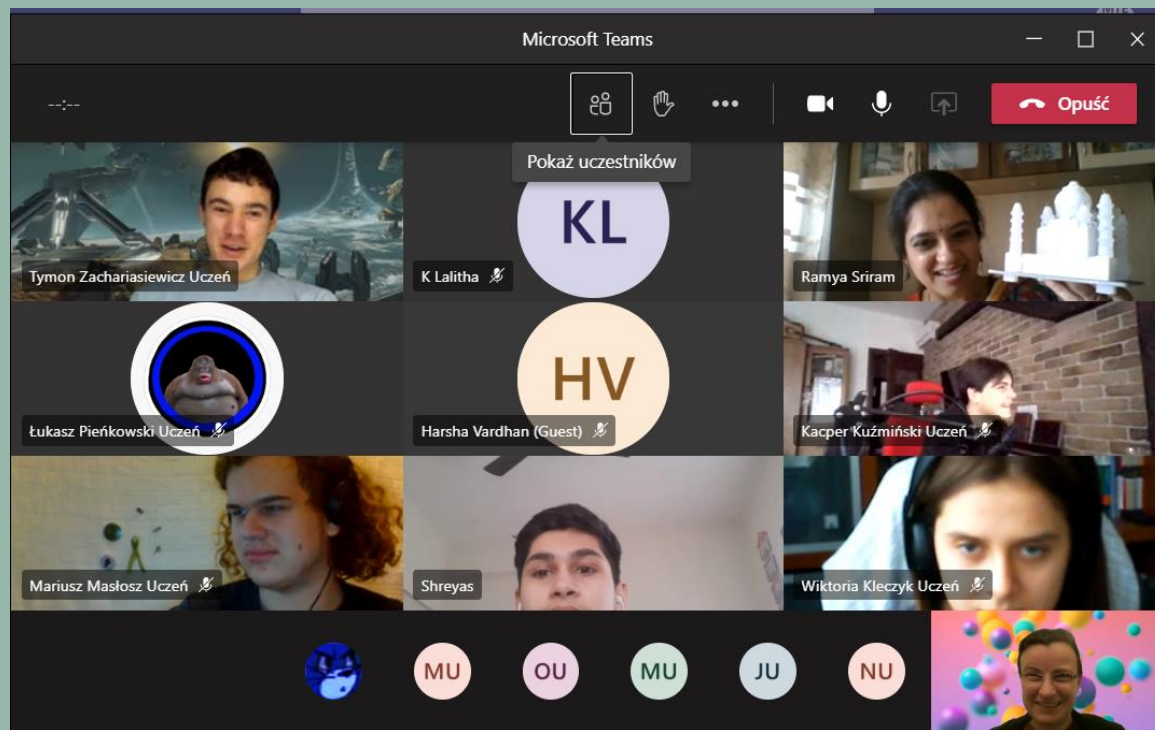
Microsoft Teams

--:--

Opuść

Pokaż uczestników

KL

Tymon Zachariasiewicz Uczeń

K Lalitha

Ramya Sriram

HV

Łukasz Pieńkowski Uczeń

Harsha Vardhan (Guest)

Kacper Kuźmiński Uczeń

Mariusz Masłosz Uczeń

Shreyas

Wiktoria Kleczyk Uczeń

MU

OU

MU

JU

NU